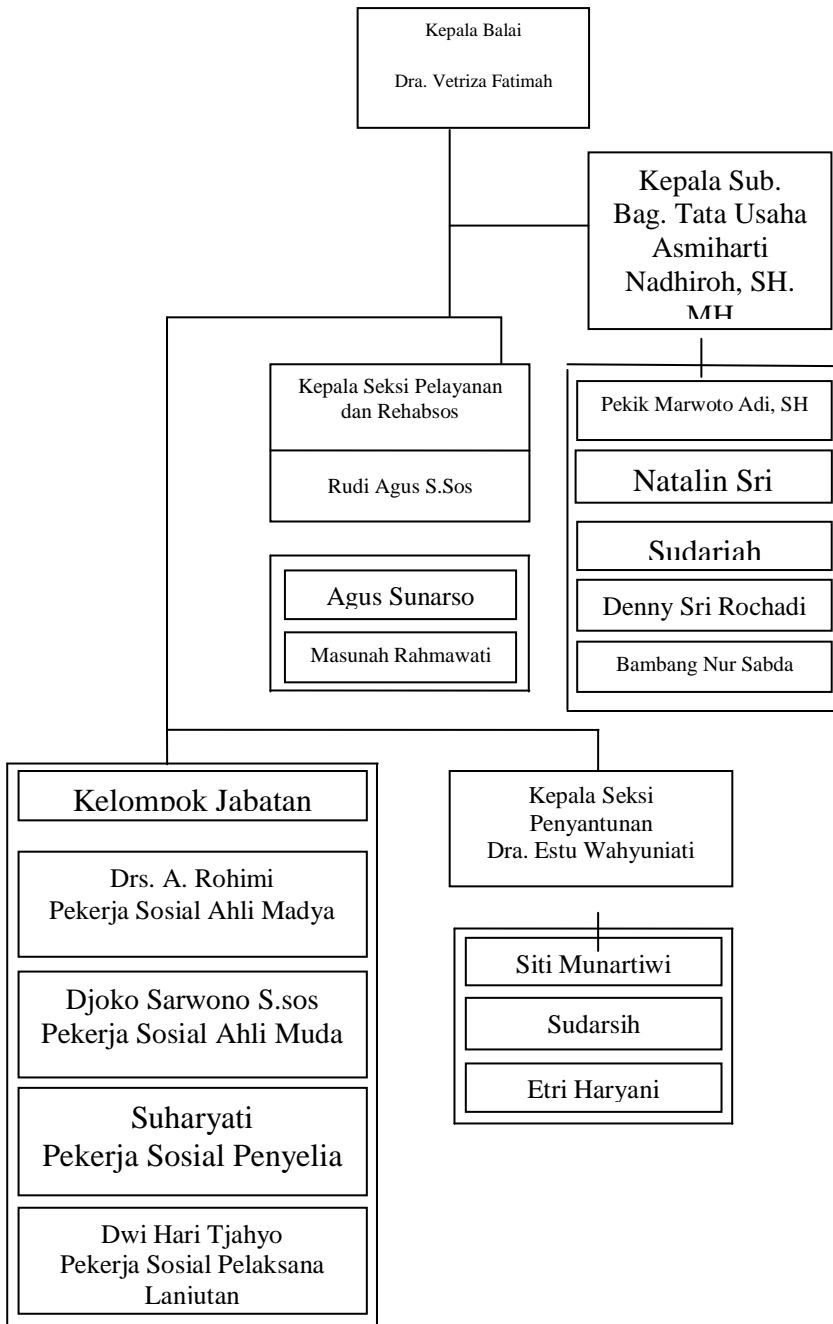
Kepala Balai

Dra. Vetriza Fatimah

Kepala Sub. Bag. Tata Usaha Asmiharti Nadhiroh, SH. MH

Kepala Seksi Pelayanan dan Rehabsos

Rudi Agus S.Sos

Agus Sunarso

Masunah Rahmawati

Pekik Marwoto Adi, SH

Natalin Sri

Sudariah

Denny Sri Rochadi

Bambang Nur Sabda

Kelompok Jabatan

Drs. A. Rohimi
Pekerja Sosial Ahli Madya

Djoko Sarwono S.sos
Pekerja Sosial Ahli Muda

Suharyati
Pekerja Sosial Penyelia

Dwi Hari Tjahyo
Pekerja Sosial Pelaksana Lanjutan

Kepala Seksi Penyantunan
Dra. Estu Wahyuniati

Siti Munartiwi

Sudarsih

Etri Haryani